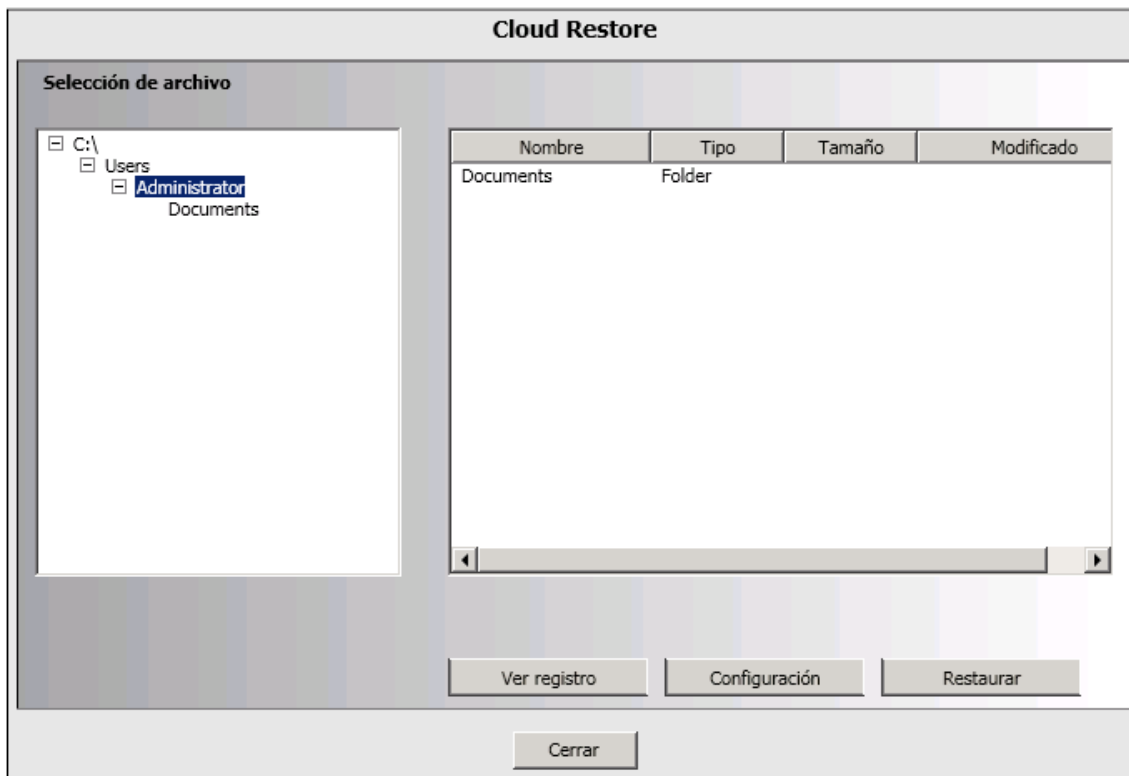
Cloud Restore

Selección de archivo

C:\
Users
Administrator
Documents

| Nombre | Tipo | Tamaño | Modificado |
|---|---|---|---|
| Documents | Folder | | |

Ver registro
Configuración
Restaurar

Cerrar